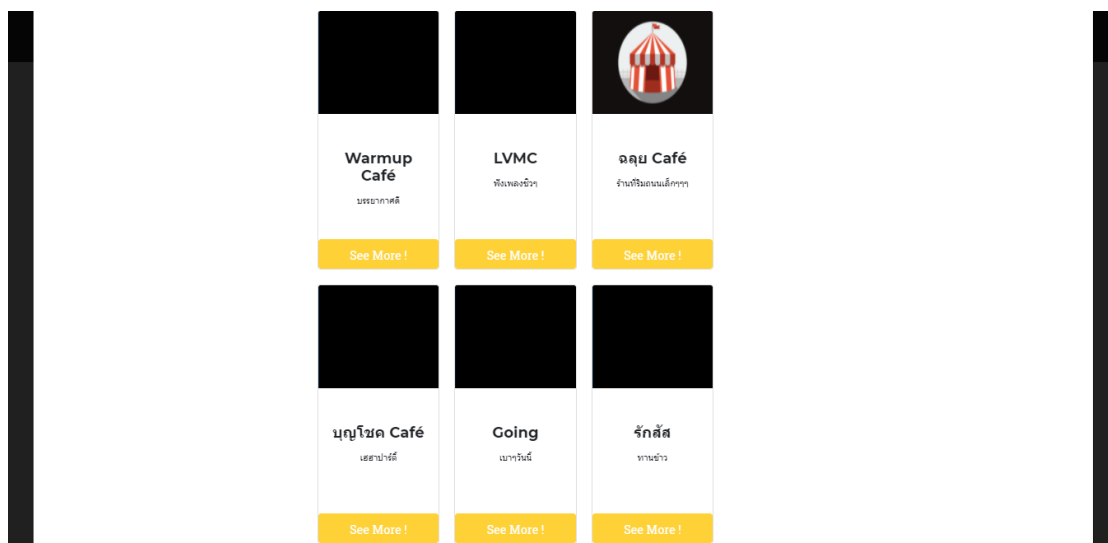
Warmup Café

บรรยากาศดี

See More !

LVMC

ฟังเพลงชิวๆ

See More !

ฉลุย Café

ร้านริมถนนเล็กๆๆ

See More !

บุญโชค Café

เฮฮาปาร์ตี้

See More !

Going

เบาๆวันนี้

See More !

รักสัส

ทานข้าว

See More !